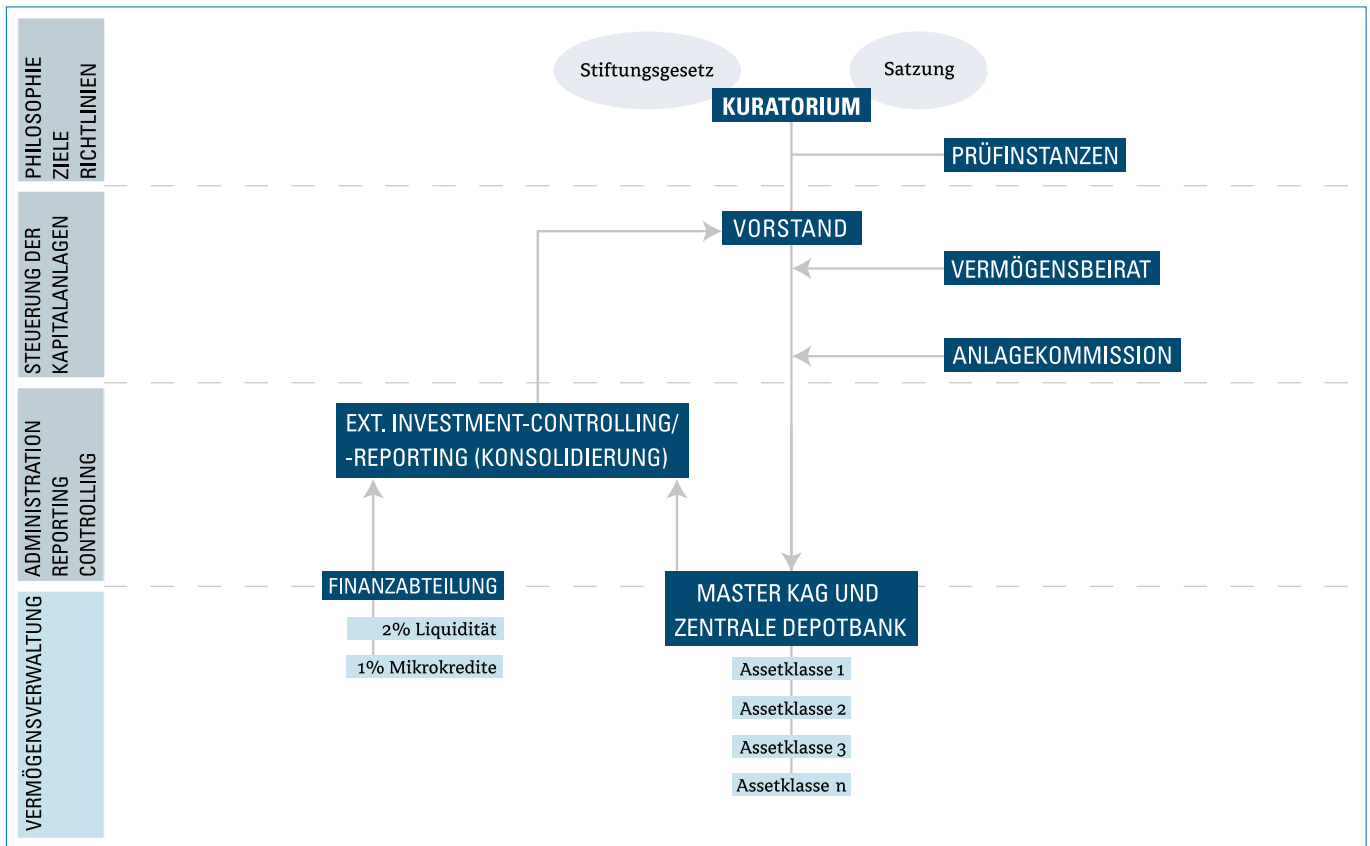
PHILOSOPHIE
ZIELE
RICHTLINIEN

Stiftungsgesetz

Satzung

KURATORIUM

PRÜFINSTANZEN

STEUERUNG DER
KAPITALANLAGEN

VORSTAND

VERMÖGENSBEIRAT

ANLAGEKOMMISSION

ADMINISTRATION
REPORTING
CONTROLLING

EXT. INVESTMENT-CONTROLLING/
-REPORTING (KONSOLIDIERUNG)

VERMÖGENSVERWALTUNG

FINANZABTEILUNG

2% Liquidität

1% Mikrokredite

MASTER KAG UND
ZENTRALE DEPOTBANK

Assetklasse 1

Assetklasse 2

Assetklasse 3

Assetklasse n